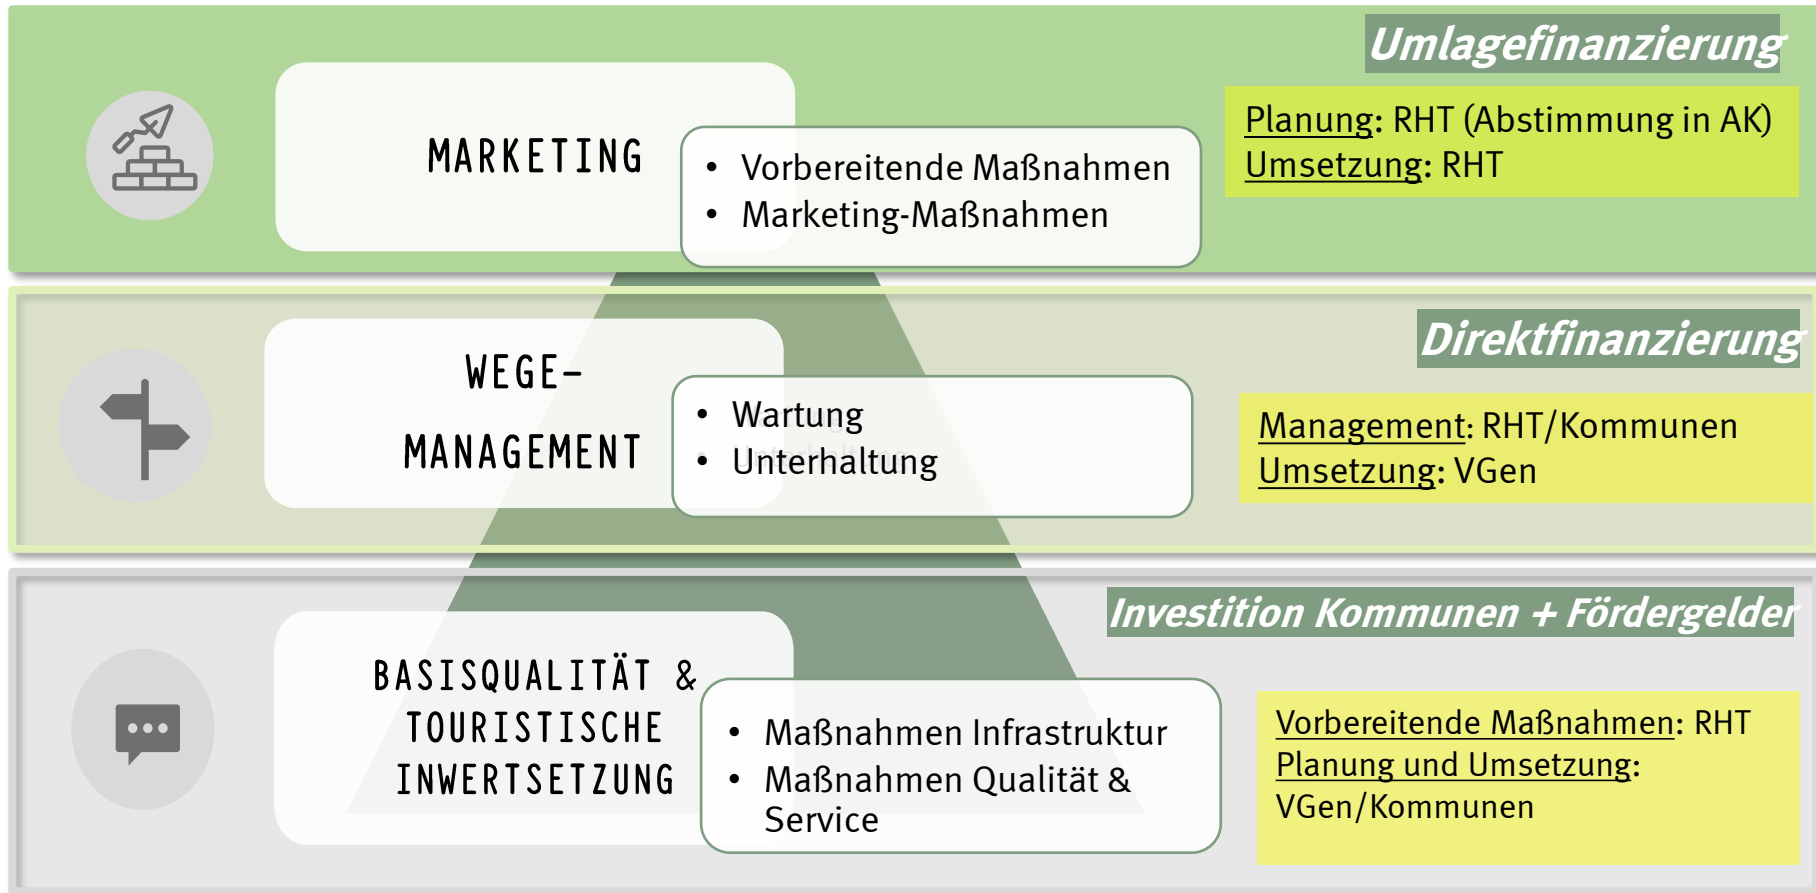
MARKETING

• Vorbereitende Maßnahmen
• Marketing-Maßnahmen

Umlagefinanzierung

Planung: RHT (Abstimmung in AK)
Umsetzung: RHT

WEGE-
MANAGEMENT

• Wartung
• Unterhaltung

Direktfinanzierung

Management: RHT/Kommunen
Umsetzung: VGen

BASISQUALITÄT &
TOURISTISCHE
INWERTSETZUNG

• Maßnahmen Infrastruktur
• Maßnahmen Qualität & Service

Investition Kommunen + Fördergelder

Vorbereitende Maßnahmen: RHT
Planung und Umsetzung:
VGen/Kommunen